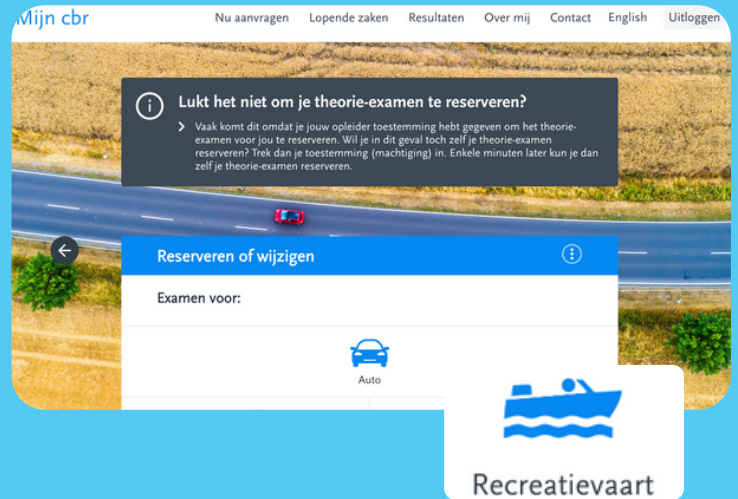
Mijn cbr

Nu aanvragen Lopende zaken Resultaten Over mij Contact English Uitloggen

Lukt het niet om je theorie-examen te reserveren?

Vaak komt dit omdat je jouw opleider toestemming hebt gegeven om het theorie-examen voor jou te reserveren. Wil je in dit geval toch zelf je theorie-examen reserveren? Trek dan je toestemming (machtiging) in. Enkele minuten later kun je dan zelf je theorie-examen reserveren.

Reserveren of wijzigen

Examen voor:

Auto

Recreatievaart